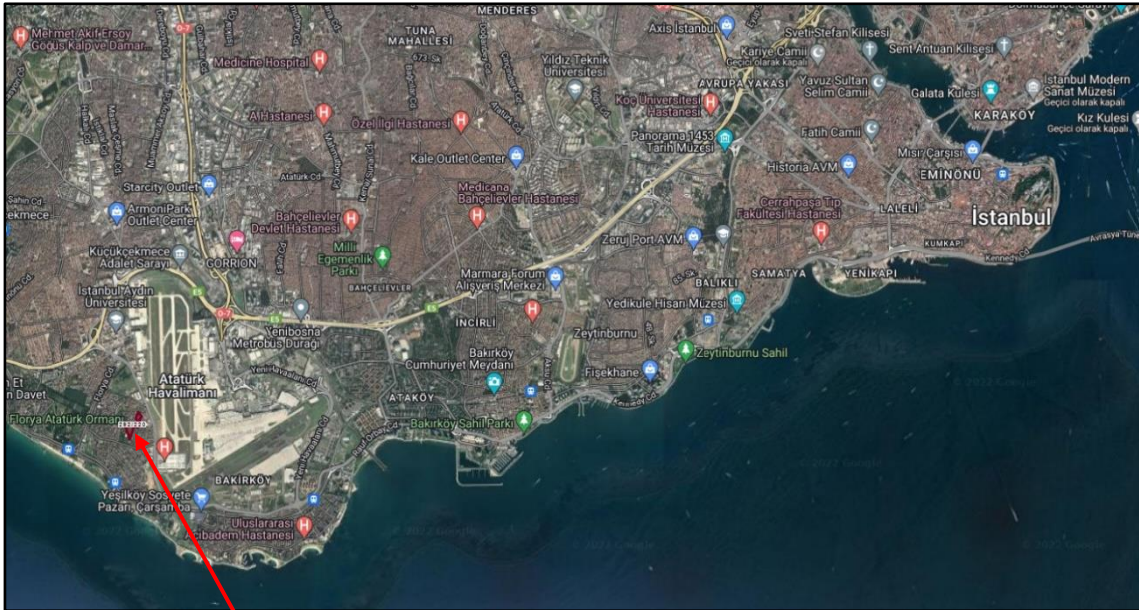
MENDERES
Mermet Akif Ersoy Göğüs Kalp ve Damar...
TUNA MAHALLESİ
Axis İstanbul
Sveti Stefan Kilisesi
Sent Antuan Kilisesi
Kariye Camii
Geçici olarak kapalı
Medicine Hospital
Yıldız Teknik Üniversitesi
AVRUPA YAKASI
Yavuz Sultan Selim Camii
Galata Kulesi
İstanbul Modern Sanat Müzesi
Geçici olarak kapalı
Koç Üniversitesi Hastanesi
Kız Kulesi
Geçici olarak kapalı
KARAKÖY
Al Hastanesi
Özel İlgi Hastanesi
Panorama 1453 Tarih Müzesi
Fatih Camii
Kale Outlet Center
Mısır Çarşısı
Historia AVM
EMİNÖNÜ
Starcity Outlet
Medicana Bahçelievler Hastanesi
Cerrahpaşa Tıp Fakültesi Hastanesi
LALELİ
İstanbul
ArmoniPark Outlet Center
Bahçelievler Devlet Hastanesi
Milli Egemenlik Parkı
Zeruj Port AVM
KUMKAPI
Küçükçekmece Adalet Sarayı
CORRION
BAHÇELİEVLER
Marmara Forum Alışveriş Merkezi
BALIKLI
SAMATYA
YENİKAPI
İstanbul Aydın Üniversitesi
Yenibosna Metrobüs Durağı
İNCİRLİ
Yedikule Hisarı Müzesi
Zeytinburnu
Zeytinburnu Sahil
Atatürk Havalimanı
Bakırköy Cumhuriyet Meydanı
Fişekhane
Florya Atatürk Ormanı
ATAKÖY
Bakırköy Sahil Parkı
BAKIRKÖY
Yeşilköy Sosyete Pazarı Çarşamba
Uluslararası Acıbadem Hastanesi
© 2022 Google